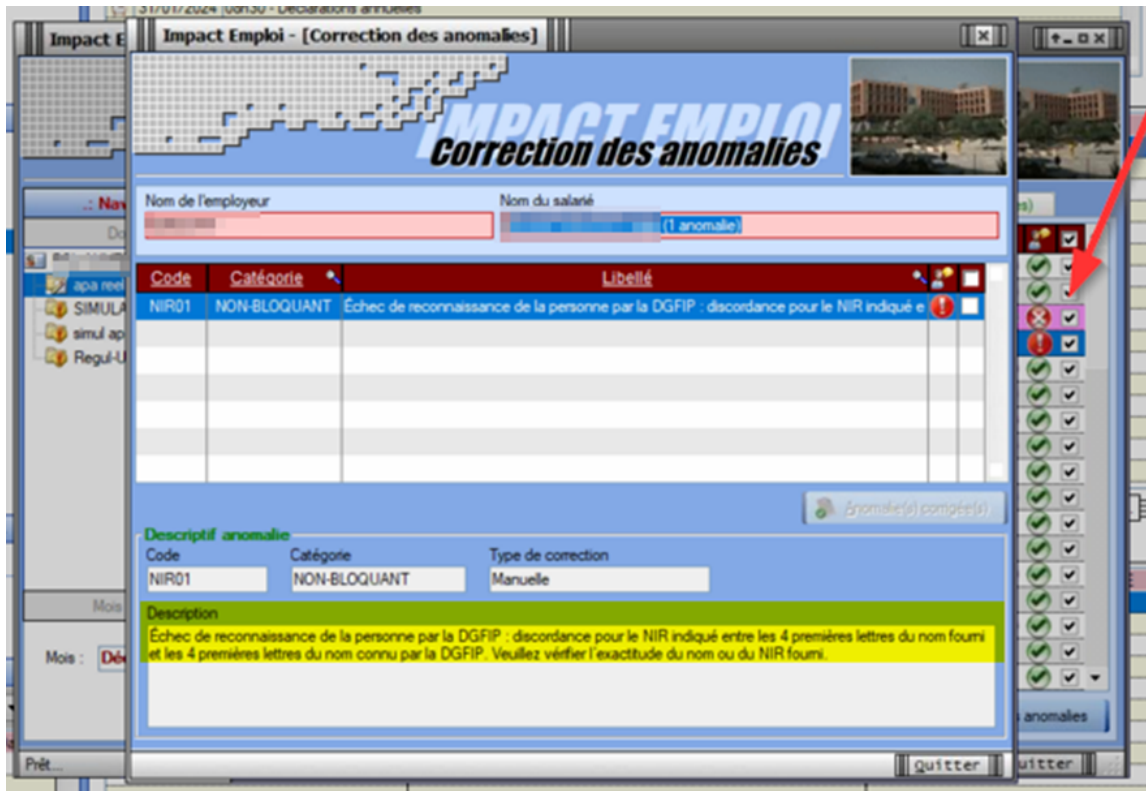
31/01/2024 08h30 - Déclarations annuelles

Impact E

Impact Emploi - [Correction des anomalies]

IMPACT EMPLOI
Correction des anomalies

Nom de l'employeur

Nom du salarié
(1 anomalie)

| Code | Catégorie | Libellé |
|---|---|---|
| NIR01 | NON-BLOQUANT | Échec de reconnaissance de la personne par la DGFIP : discordance pour le NIR indiqué e |

Anomalie(s) corrigée(s)

Descriptif anomalie
Code
NIR01
Catégorie
NON-BLOQUANT
Type de correction
Manuelle

Description
Échec de reconnaissance de la personne par la DGFIP : discordance pour le NIR indiqué entre les 4 premières lettres du nom fourni et les 4 premières lettres du nom connu par la DGFIP. Veuillez vérifier l'exactitude du nom ou du NIR fourni.

Quitter

.: Nav
Do
apa reel
SIMULA
simul ap
Regul-U
Mois
Mois : Déc
Prêt...
s)
anomalies
uitter